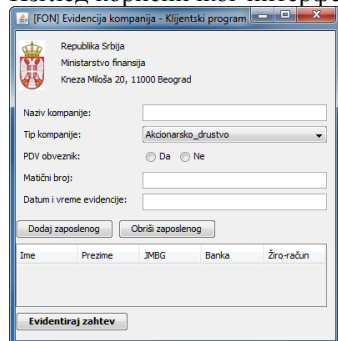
[FON] Evidencija kompanija - Klijentski program

Republika Srbija
Ministarstvo finansija
Kneza Miloša 20, 11000 Beograd

Naziv kompanije:
Tip kompanije: Akcionarsko_drustvo
PDV obveznik: Da Ne
Matični broj:
Datum i vreme evidencije:

Dodaj zaposlenog
Obriši zaposlenog

| Ime | Prezime | JMBG | Banka | Žiro-račun |
|---|---|---|---|---|

Evidentiraj zahtev